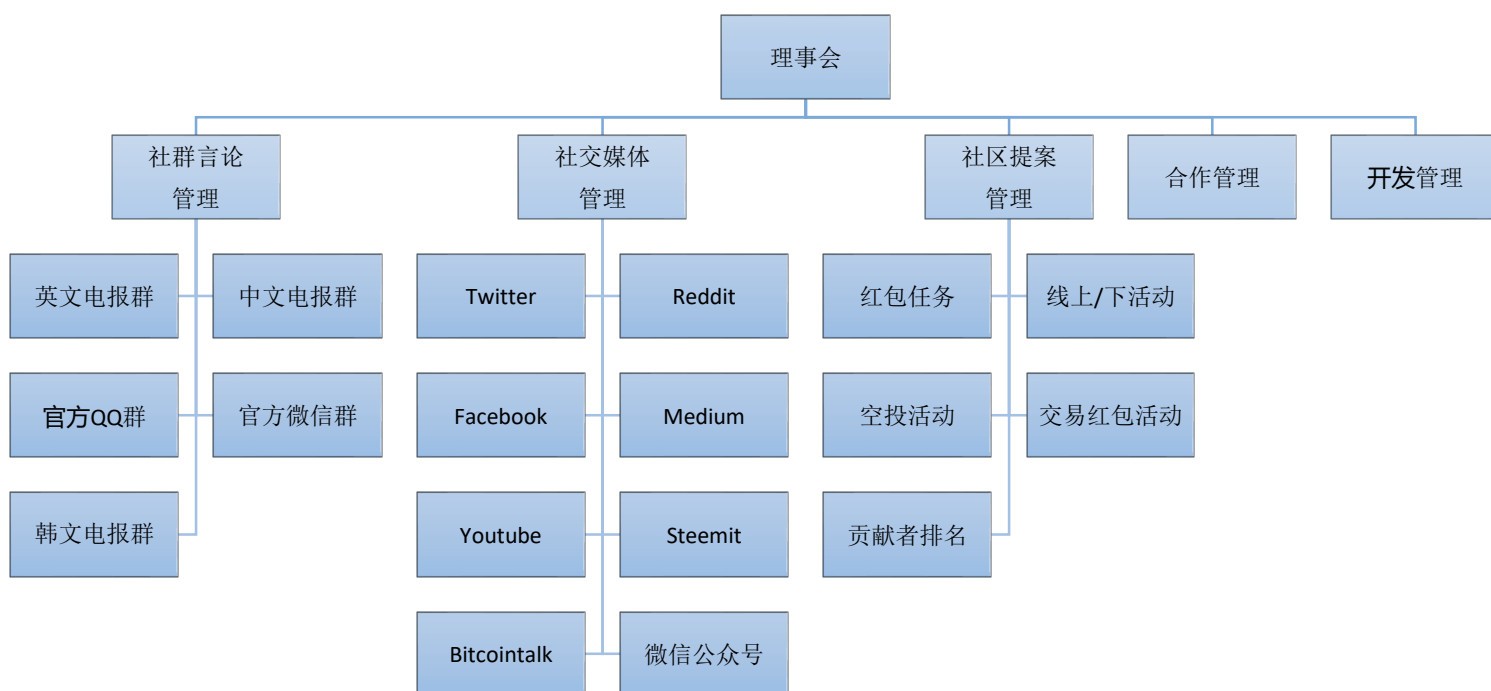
理事会

社群言论管理

社交媒体管理

社区提案管理

合作管理

开发管理

英文电报群

中文电报群

官方QQ群

官方微信群

韩文电报群

Twitter

Reddit

Facebook

Medium

Youtube

Steemit

Bitcointalk

微信公众号

红包任务

线上/下活动

空投活动

交易红包活动

贡献者排名